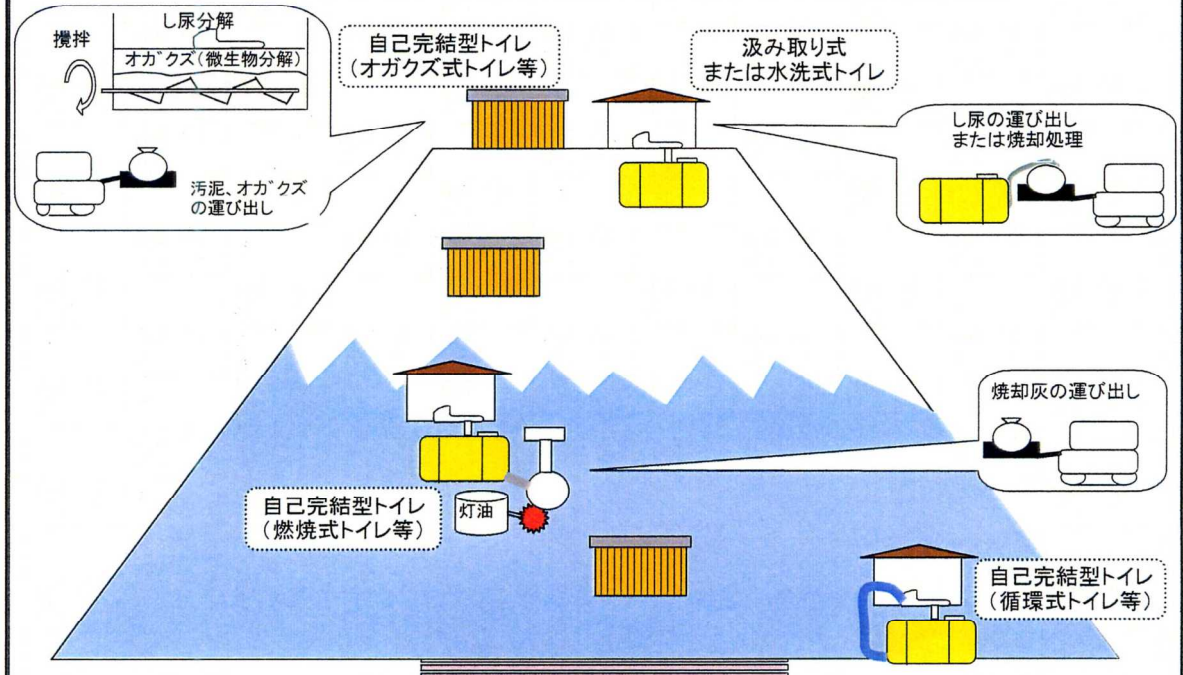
攪拌

し尿分解

オガクズ（微生物分解）

汚泥、オガクズの運び出し

自己完結型トイレ
（オガクズ式トイレ等）

汲み取り式
または水洗式トイレ

し尿の運び出し
または焼却処理

焼却灰の運び出し

自己完結型トイレ
（燃焼式トイレ等）

灯油

自己完結型トイレ
（循環式トイレ等）